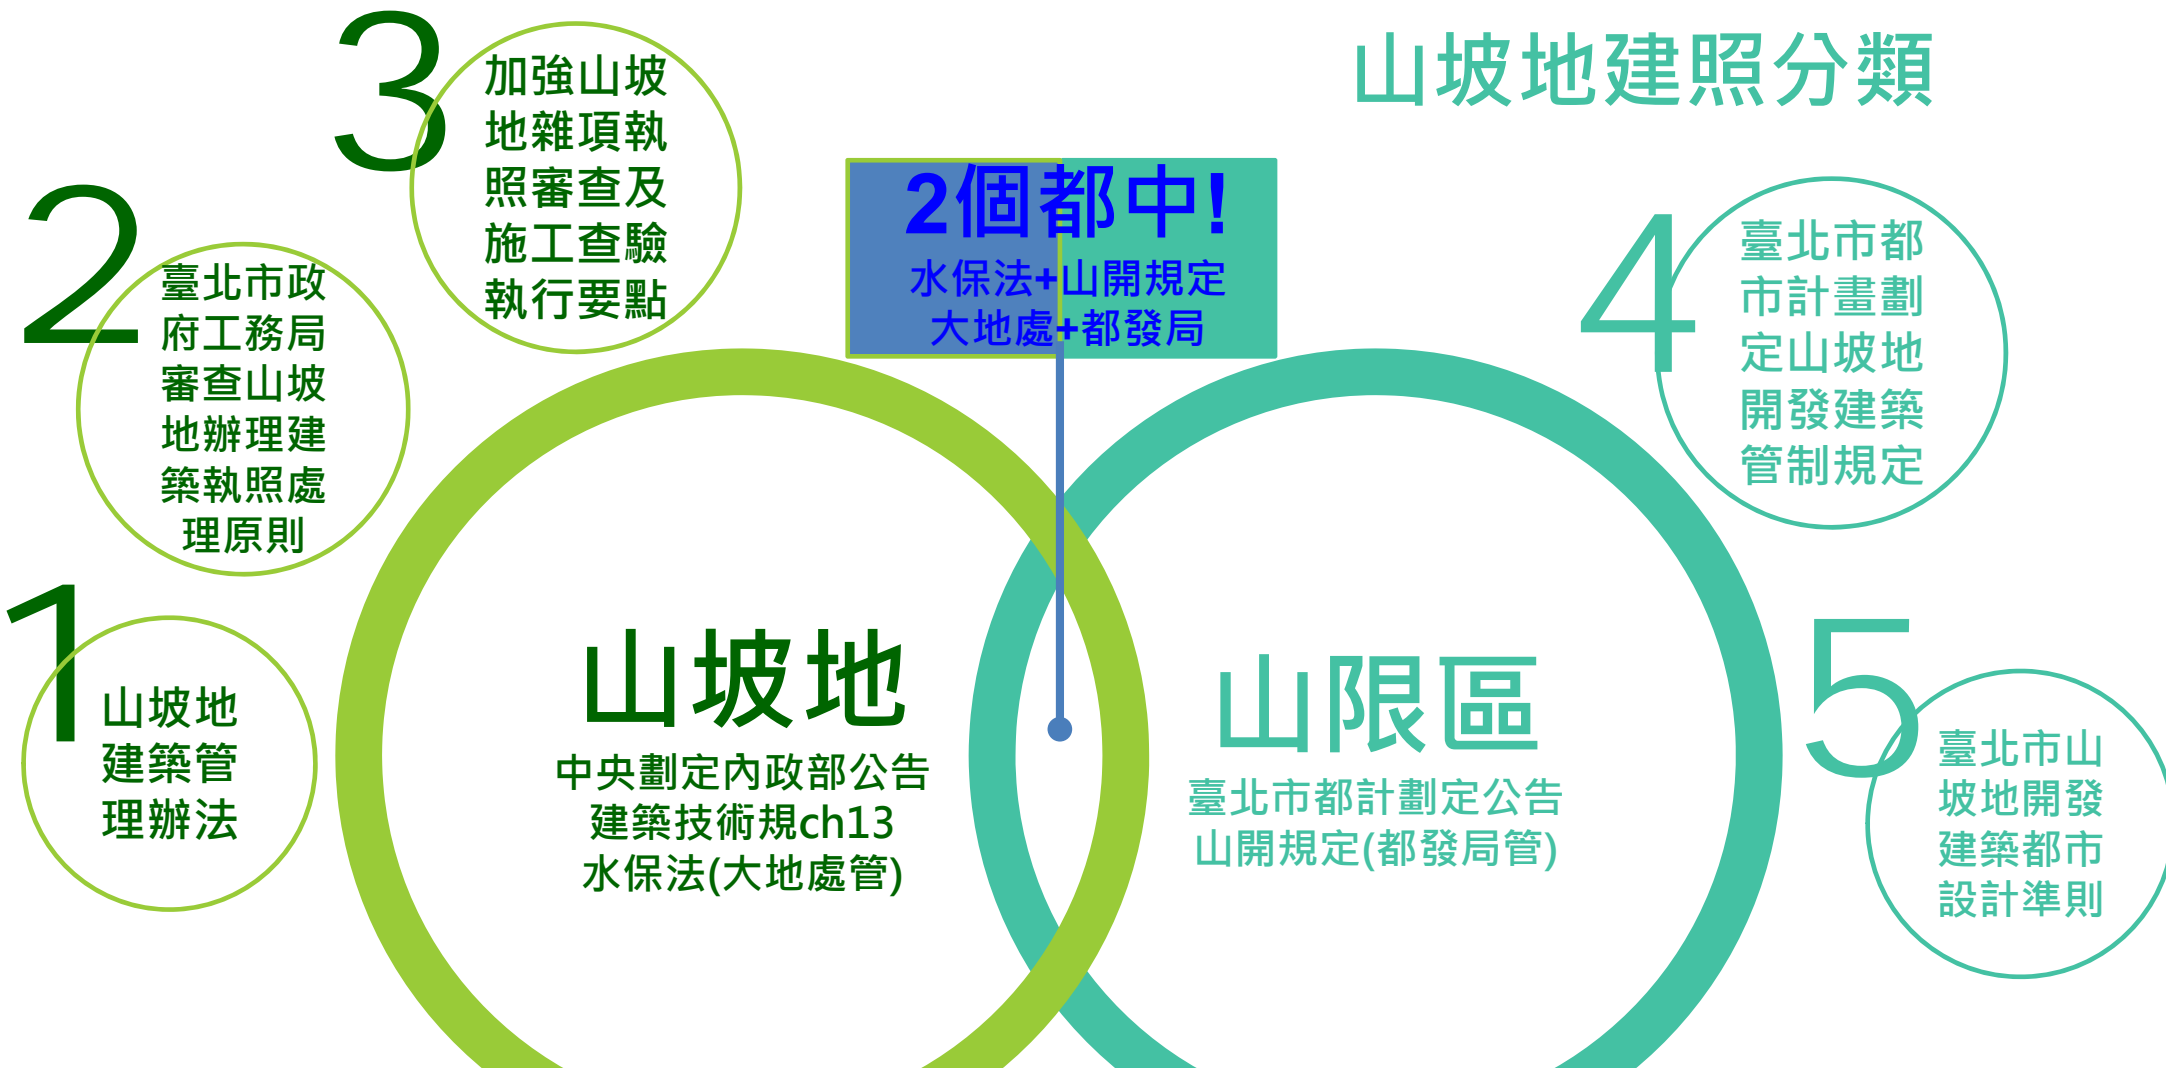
山坡地建照分類

3
加強山坡地雜項執照審查及施工查驗執行要點

2
臺北市政府工務局審查山坡地辦理建築執照處理原則

2個都中!
水保法+山開規定
大地處+都發局

4
臺北市都市計畫劃定山坡地開發建築管制規定

1
山坡地建築管理辦法

山坡地
中央劃定內政部公告
建築技術規ch13
水保法(大地處管)

山限區
臺北市都計劃定公告
山開規定(都發局管)

5
臺北市山坡地開發建築都市設計準則